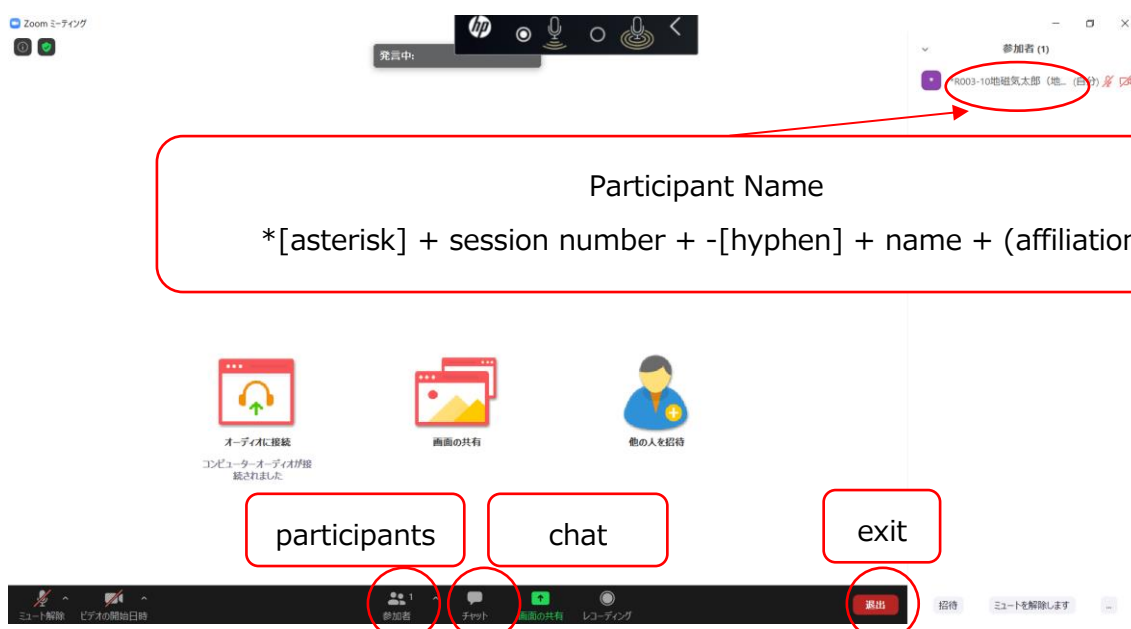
Zoom ミーティング

発言中:

参加者 (1)

*R003-10地磁気太郎（地... (自分)

Participant Name
*[asterisk] + session number + -[hyphen] + name + (affiliatio

オーディオに接続
コンピューターオーディオが接続されました

画面の共有

他の人を招待

participants

chat

exit

ミュート解除 ビデオの開始日時 参加者 1 チャット 画面の共有 レコーディング 退出

招待 ミュートを解除します ...